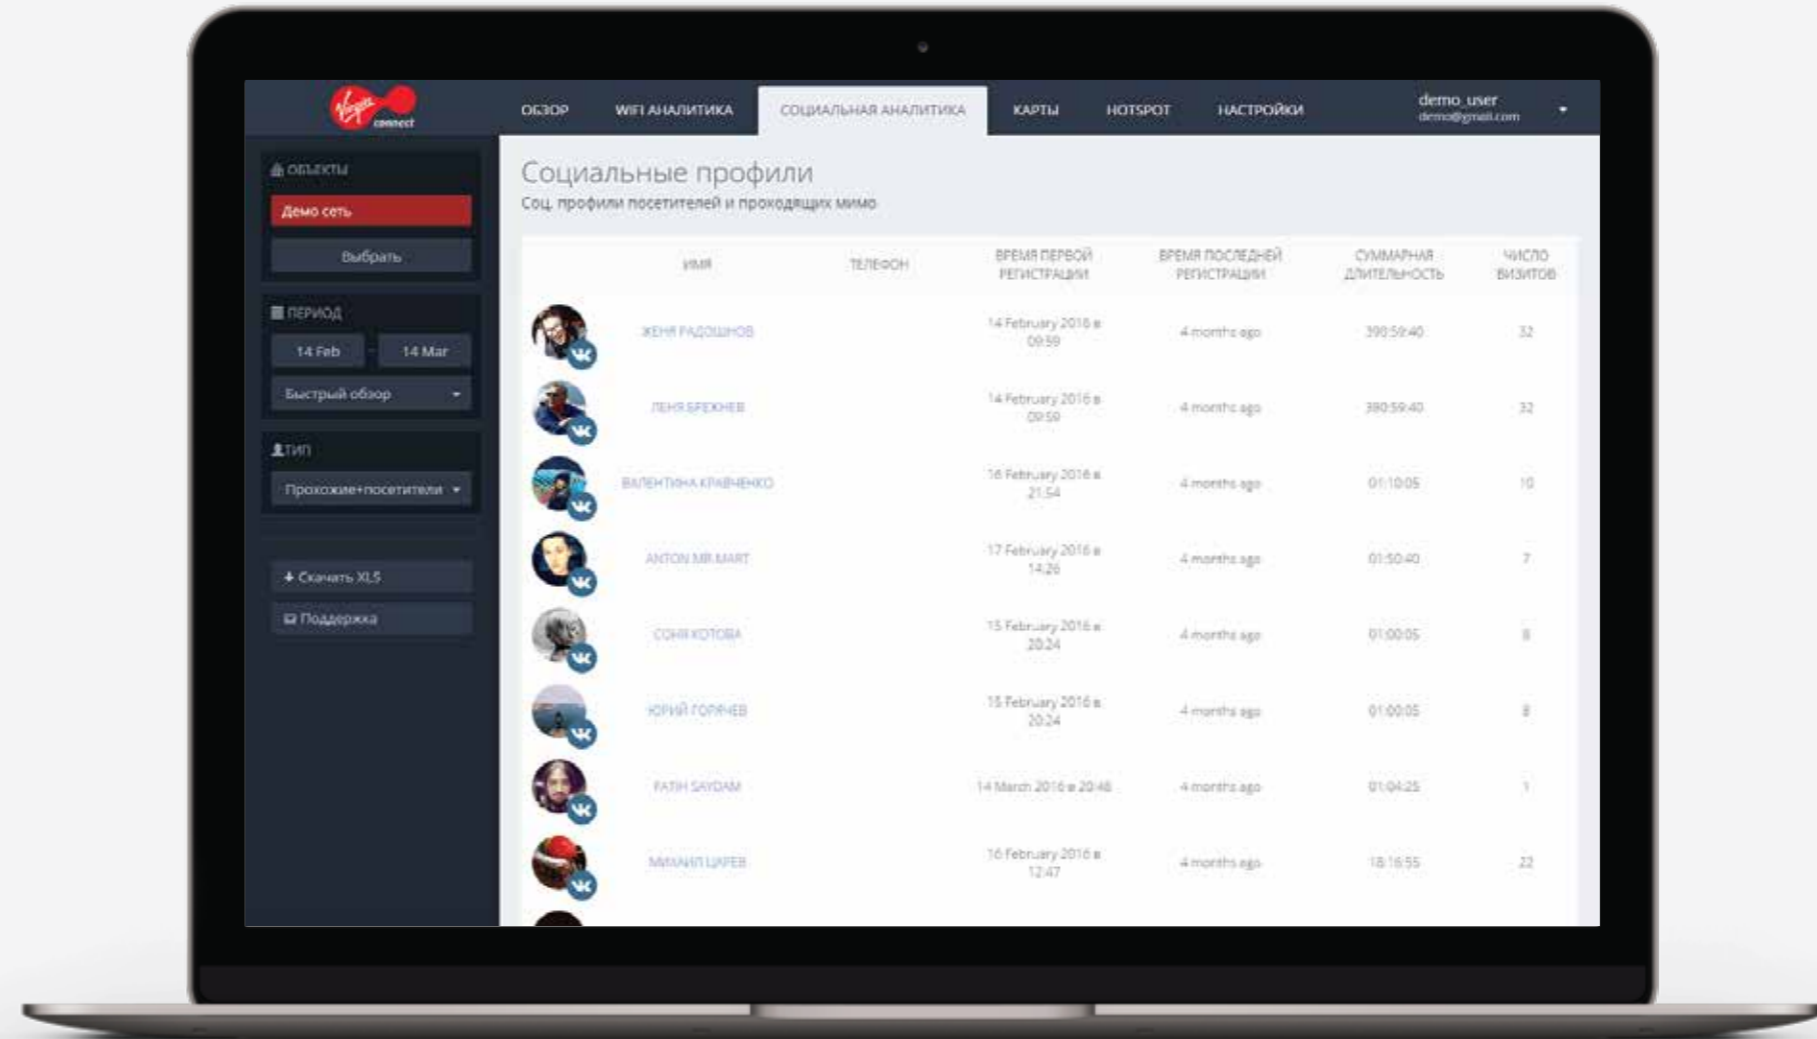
Virgin connect

ОБЗОР WIFI АНАЛИТИКА СОЦИАЛЬНАЯ АНАЛИТИКА КАРТЫ HOTSPOT НАСТРОЙКИ

demo_user
demo@gmail.com

ОБЪЕКТЫ
Демо сеть
Выбрать

ПЕРИОД
14 Feb – 14 Mar
Быстрый обзор

ТИП
Прохожие+посетители

Скачать XLS
Поддержка

Социальные профили
Соц. профили посетителей и проходящих мимо

| ИМЯ | ТЕЛЕФОН | ВРЕМЯ ПЕРВОЙ РЕГИСТРАЦИИ | ВРЕМЯ ПОСЛЕДНЕЙ РЕГИСТРАЦИИ | СУММАРНАЯ ДЛИТЕЛЬНОСТЬ | ЧИСЛО ВИЗИТОВ |
|---|---|---|---|---|---|
| ЖЕНЯ РАДОШНОВ | | 14 February 2016 в 09:59 | 4 months ago | 390:59:40 | 32 |
| ЛЕНЯ БРЕЖНЕВ | | 14 February 2016 в 09:59 | 4 months ago | 390:59:40 | 32 |
| ВАЛЕНТИНА КРАВЧЕНКО | | 16 February 2016 в 21:54 | 4 months ago | 01:10:05 | 10 |
| ANTON MR.MART | | 17 February 2016 в 14:26 | 4 months ago | 01:50:40 | 7 |
| СОНЯ КОТОВА | | 15 February 2016 в 20:24 | 4 months ago | 01:00:05 | 8 |
| ЮРИЙ ГОРЯЧЕВ | | 15 February 2016 в 20:24 | 4 months ago | 01:00:05 | 8 |
| FATIH SAYDAM | | 14 March 2016 в 20:48 | 4 months ago | 01:04:25 | 1 |
| МИХАИЛ ЦАРЕВ | | 16 February 2016 в 12:47 | 4 months ago | 18:16:55 | 22 |